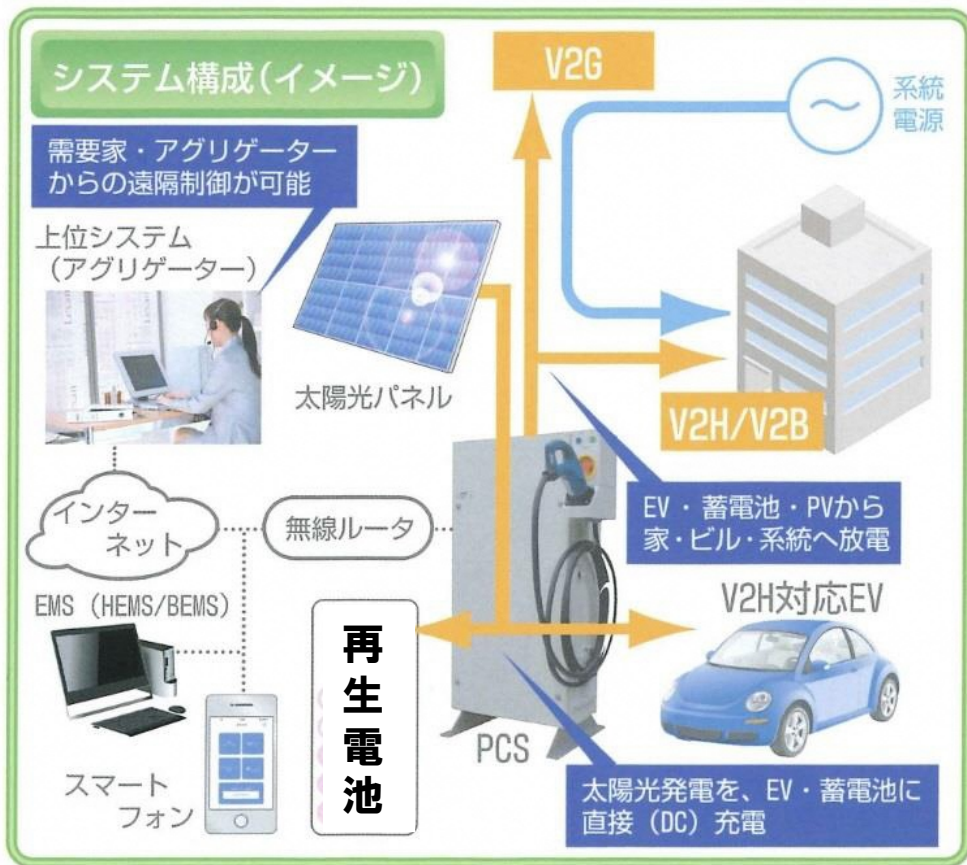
システム構成（イメージ）

V2G

系統電源

需要家・アグリゲーターからの遠隔制御が可能

上位システム（アグリゲーター）

太陽光パネル

V2H/V2B

インターネット

無線ルータ

EV・蓄電池・PVから家・ビル・系統へ放電

V2H対応EV

EMS（HEMS/BEMS）

再生電池

PCS

スマートフォン

太陽光発電を、EV・蓄電池に直接（DC）充電